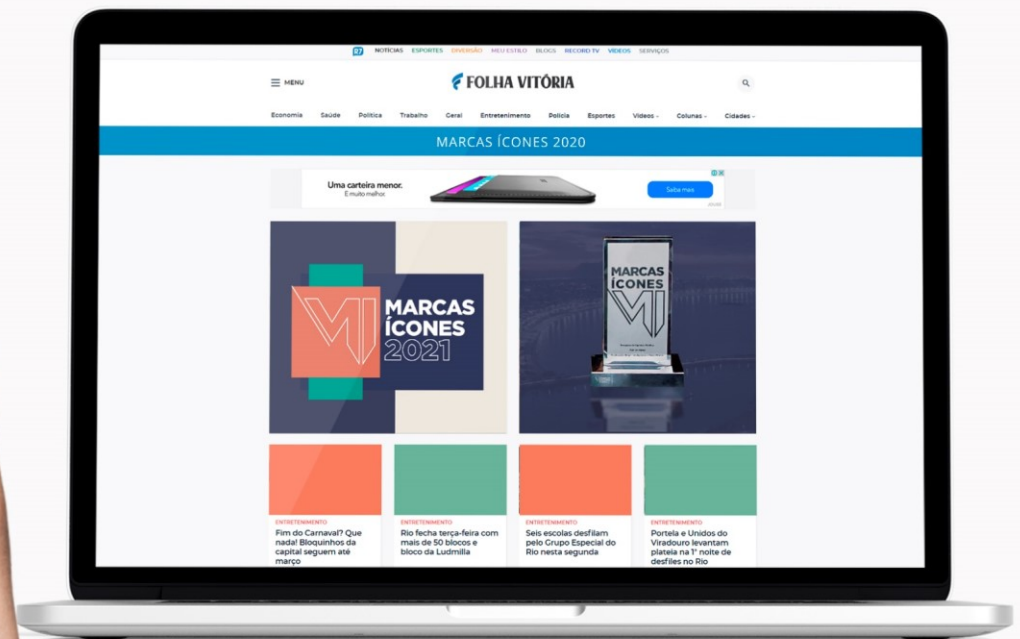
NOTÍCIAS ESPORTES DIVERSÃO MEU ESTILO BLOGS RECORD TV VÍDEOS SERVIÇOS

MENU

FOLHA VITÓRIA

Economia Saúde Política Trabalho Geral Entretenimento Polícia Esportes Vídeos Colunas Cidades

MARCAS ÍCONES 2020

Uma carteira menor.
É muito melhor.

Saiba mais

MARCAS ÍCONES 2021

MARCAS ÍCONES

ENTRETENIMENTO
Fim do Carnaval? Que nada! Bloquinhos da capital seguem até março

ENTRETENIMENTO
Rio fecha terça-feira com mais de 50 blocos e bloco da Ludmilla

ENTRETENIMENTO
Seis escolas desfilam pelo Grupo Especial do Rio nesta segunda

ENTRETENIMENTO
Portela e Unidos do Viradouro levantam plateia na 1ª noite de desfiles no Rio